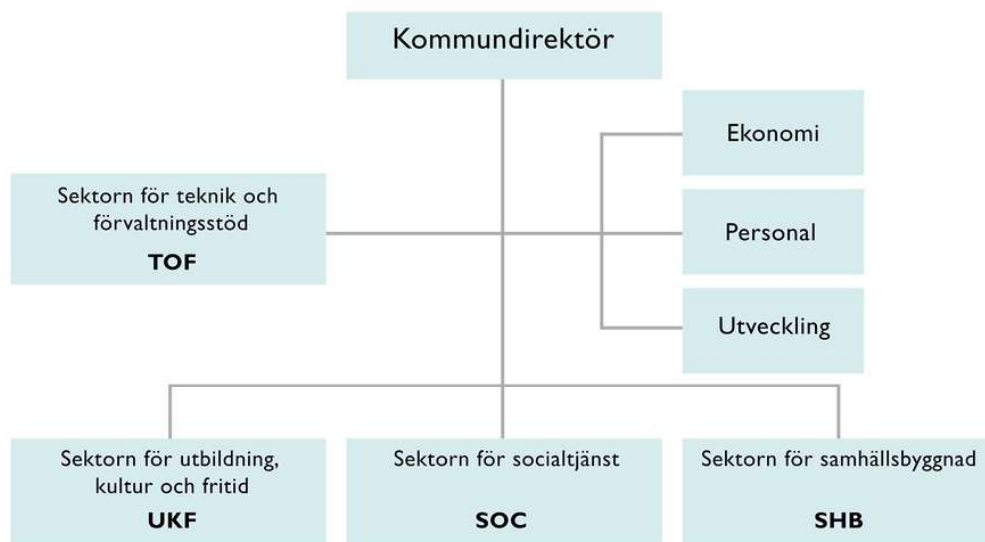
Kommundirektör

Ekonomi

Sektorn för teknik och förvaltningsstöd
TOF

Personal

Utveckling

Sektorn för utbildning, kultur och fritid
UKF

Sektorn för socialtjänst
SOC

Sektorn för samhällsbyggnad
SHB